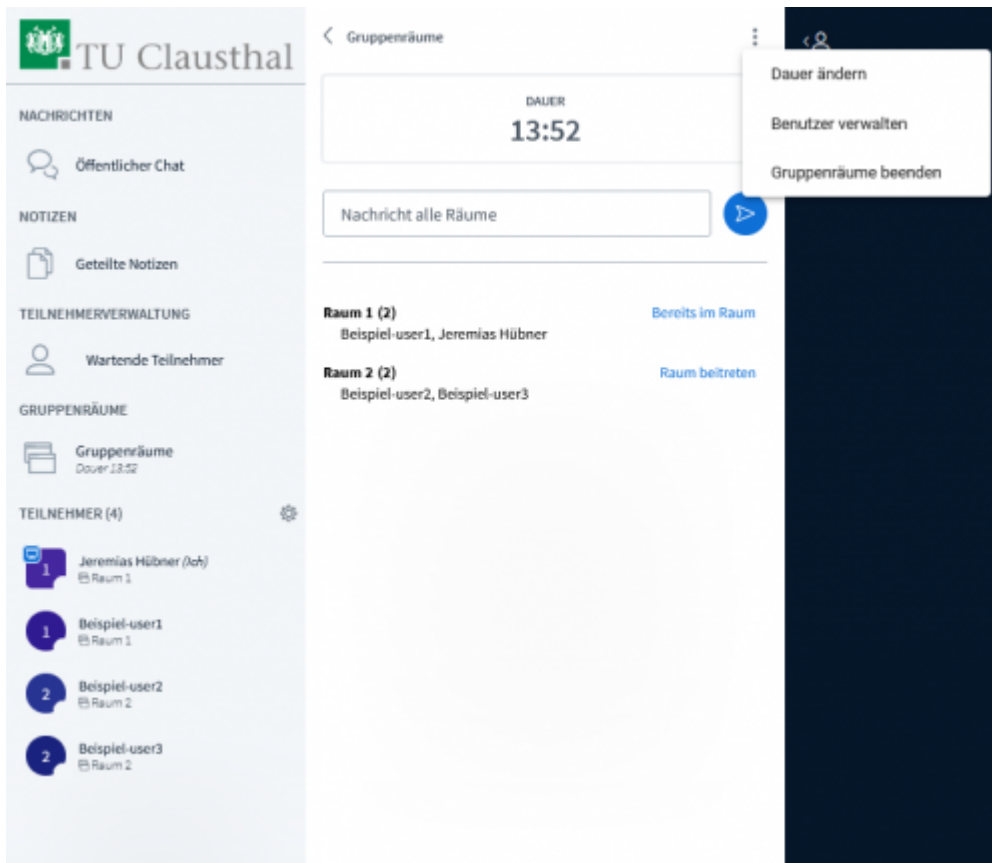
TU Clausthal

NACHRICHTEN

Öffentlicher Chat

NOTIZEN

Geteilte Notizen

TEILNEHMERVERWALTUNG

Wartende Teilnehmer

GRUPPENRÄUME

Gruppenräume
Dauer 13:52

TEILNEHMER (4)

1 Jeremias Hübner (Ich)
Raum 1

1 Beispiel-user1
Raum 1

2 Beispiel-user2
Raum 2

2 Beispiel-user3
Raum 2

Gruppenräume

DAUER
13:52

Nachricht alle Räume

Raum 1 (2) Bereits im Raum
Beispiel-user1, Jeremias Hübner

Raum 2 (2) Raum beitreten
Beispiel-user2, Beispiel-user3

Dauer ändern

Benutzer verwalten

Gruppenräume beenden